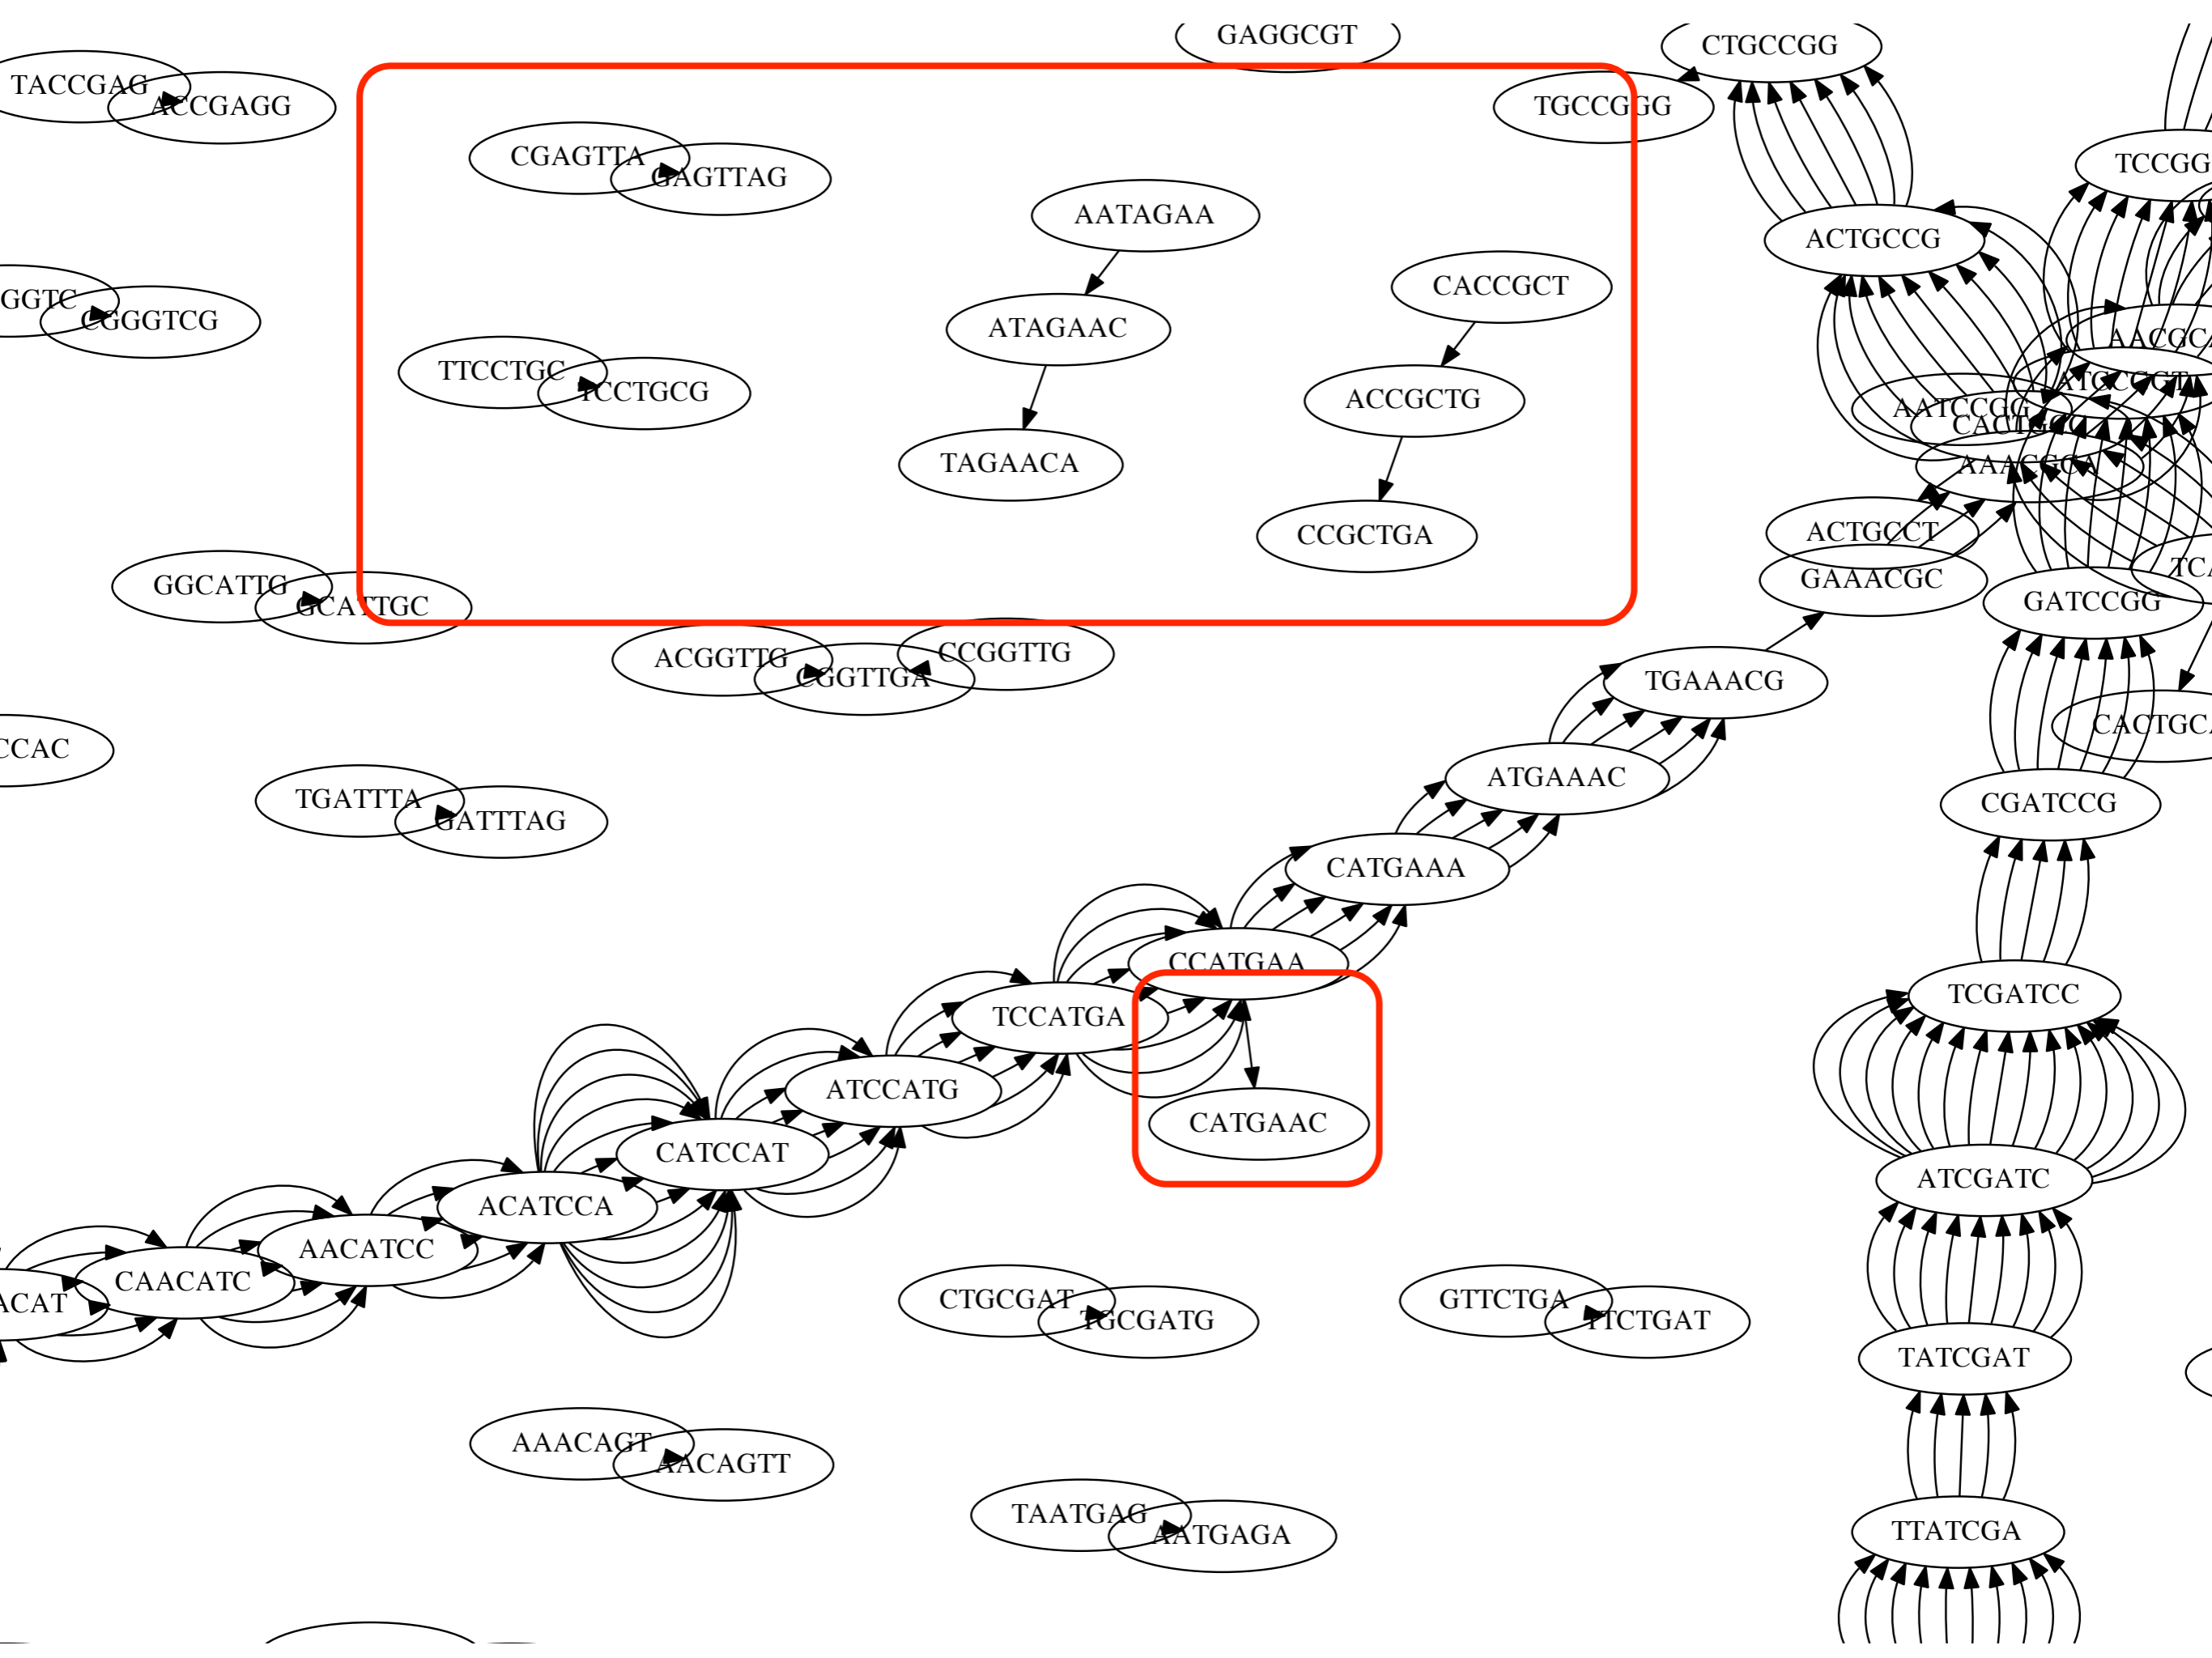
GAGGCGT
CTGCCGG
TACCGAG
ACCGAGG
TGCCGGG
CGAGTTA
GAGTTAG
TCCGG
AATAGAA
ACTGCCG
GGTC
CGGGTCG
CACCGCT
ATAGAAC
AACGC
TTCCTGC
TCCTGCG
ACCGCTG
ATGCCGT
AATCCGG
CACTGC
AAACGCA
TAGAACA
CCGCTGA
ACTGCCT
GAAACGC
TCA
GGCATTG
GCATTGC
GATCCGG
ACGGTTG
CGGTTGA
CCGGTTG
TGAAACG
CACTGCA
CCAC
ATGAAAC
CGATCCG
TGATTTA
GATTTAG
CATGAAA
CCATGAA
TCGATCC
TCCATGA
ATCCATG
CATGAAC
CATCCAT
ATCGATC
ACATCCA
AACATCC
CAACATC
ACAT
CTGCGAT
TGCGATG
GTTCTGA
TTCTGAT
TATCGAT
AAACAGT
AACAGTT
TAATGAG
AATGAGA
TTATCGA